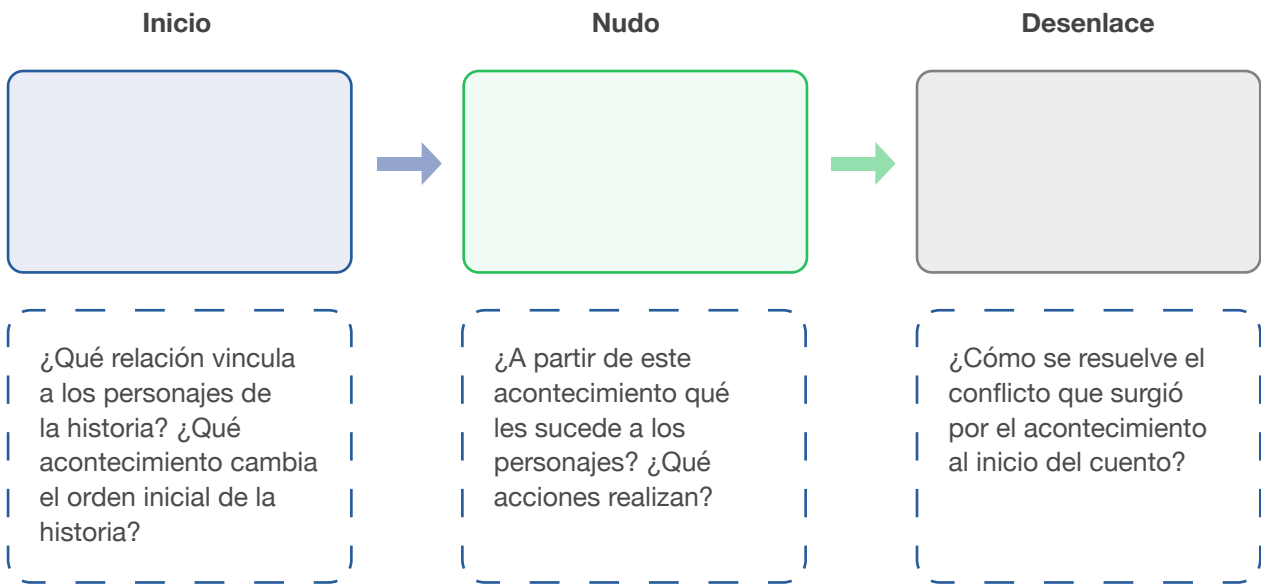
Inicio

Nudo

Desenlace

¿Qué relación vincula a los personajes de la historia? ¿Qué acontecimiento cambia el orden inicial de la historia?

¿A partir de este acontecimiento qué les sucede a los personajes? ¿Qué acciones realizan?

¿Cómo se resuelve el conflicto que surgió por el acontecimiento al inicio del cuento?